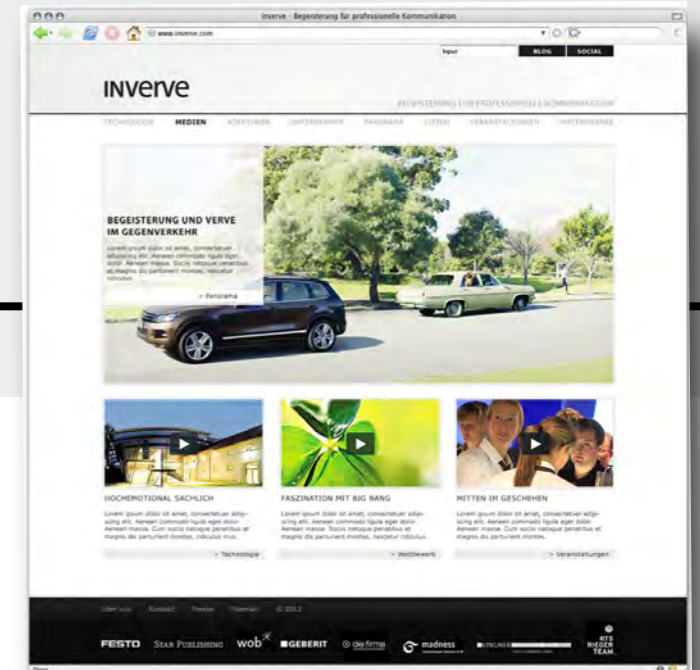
Inverve - Begeisterung für professionelle Kommunikation

www.inverve.com

Input BLOG SOCIAL

INVERVE

BEGEISTERUNG FÜR PROFESSIONELLE KOMMUNIKATION

TECHNOLOGIE MEDIEN AGENTUREN UNTERNEHMEN PANORAMA LISTEN VERANSTALTUNGEN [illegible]

BEGEISTERUNG UND VERVE IM GEGENVERKEHR

Lorem ipsum dolor sit amet, consectetuer adipiscing elit. Aenean commodo ligula eget dolor. Aenean massa. Sociis natoque penatibus et magnis dis parturient montes, nascetur ridiculus.

> Panorama

HOCHEMOTIONAL SACHLICH

Lorem ipsum dolor sit amet, consectetuer adipiscing elit. Aenean commodo ligula eget dolor. Aenean massa. Cum sociis natoque penatibus et magnis dis parturient montes, ridiculus mus.

> Technologie

FASZINATION MIT BIG BANG

Lorem ipsum dolor sit amet, consectetuer adipiscing elit. Aenean commodo ligula eget dolor. Aenean massa. Sociis natoque penatibus et magnis dis parturient montes, nascetur ridiculus.

> Wettbewerb

MITTEN IM GESCHEHEN

Lorem ipsum dolor sit amet, consectetuer adipiscing elit. Aenean commodo ligula eget dolor. Aenean massa. Cum sociis natoque penatibus et magnis dis parturient montes, nascetur ridiculus.

> Veranstaltungen

Über uns Kontakt Presse Sitemap © 2012

FESTO STAR PUBLISHING wob GEBERIT die firma madness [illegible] RTS RIEGER TEAM